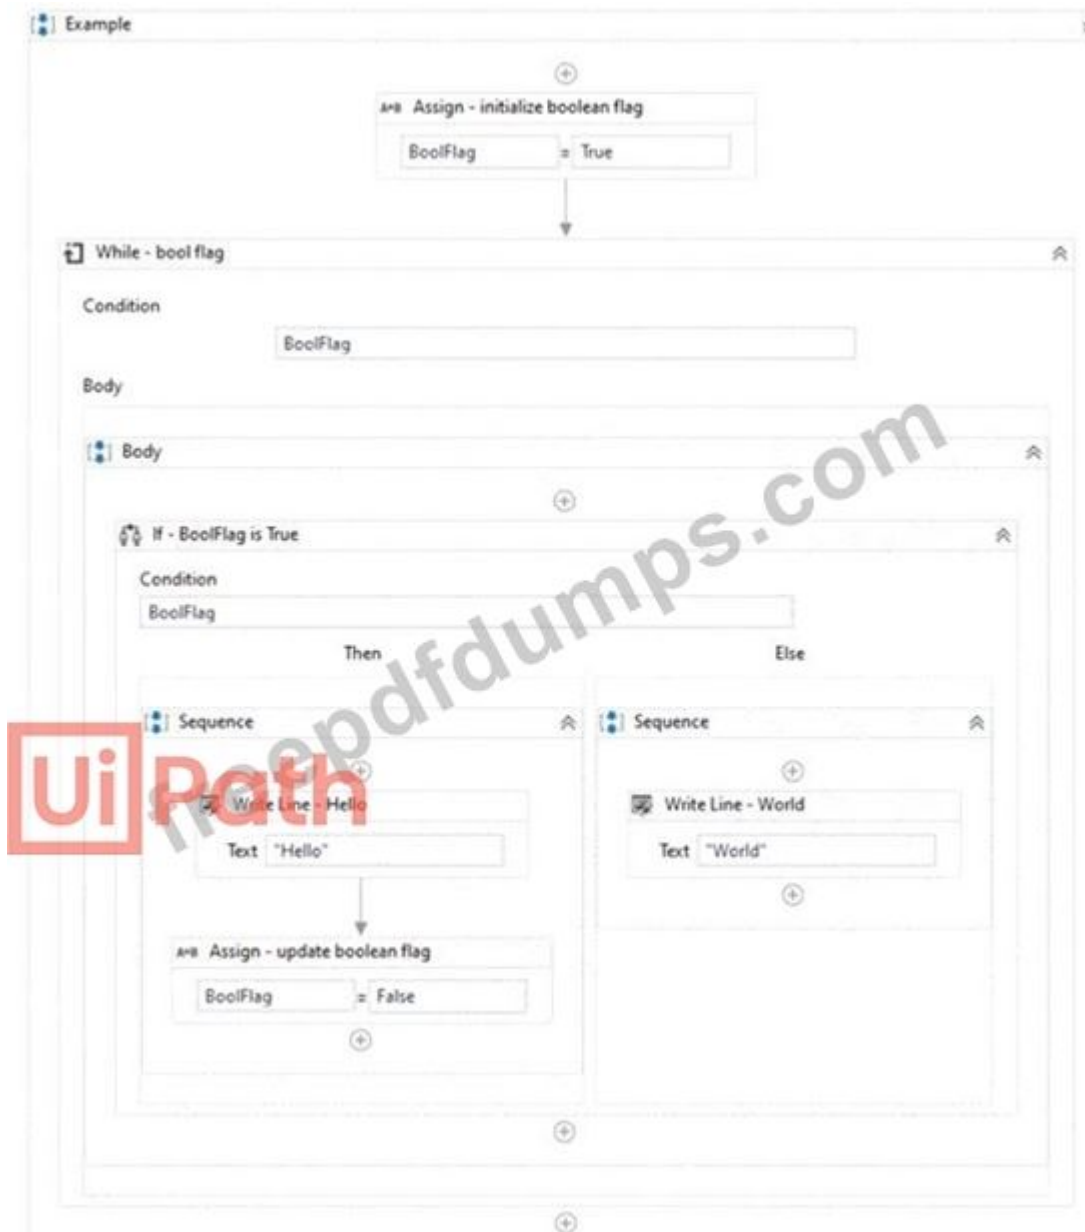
Example

A+B Assign - initialize boolean flag

BoolFlag = True

While - bool flag

Condition

BoolFlag

Body

Body

If - BoolFlag is True

Condition

BoolFlag

Then

Else

Sequence

Write Line - Hello

Text "Hello"

A+B Assign - update boolean flag

BoolFlag = False

Sequence

Write Line - World

Text "World"

UiPath

freepdfdumps.com